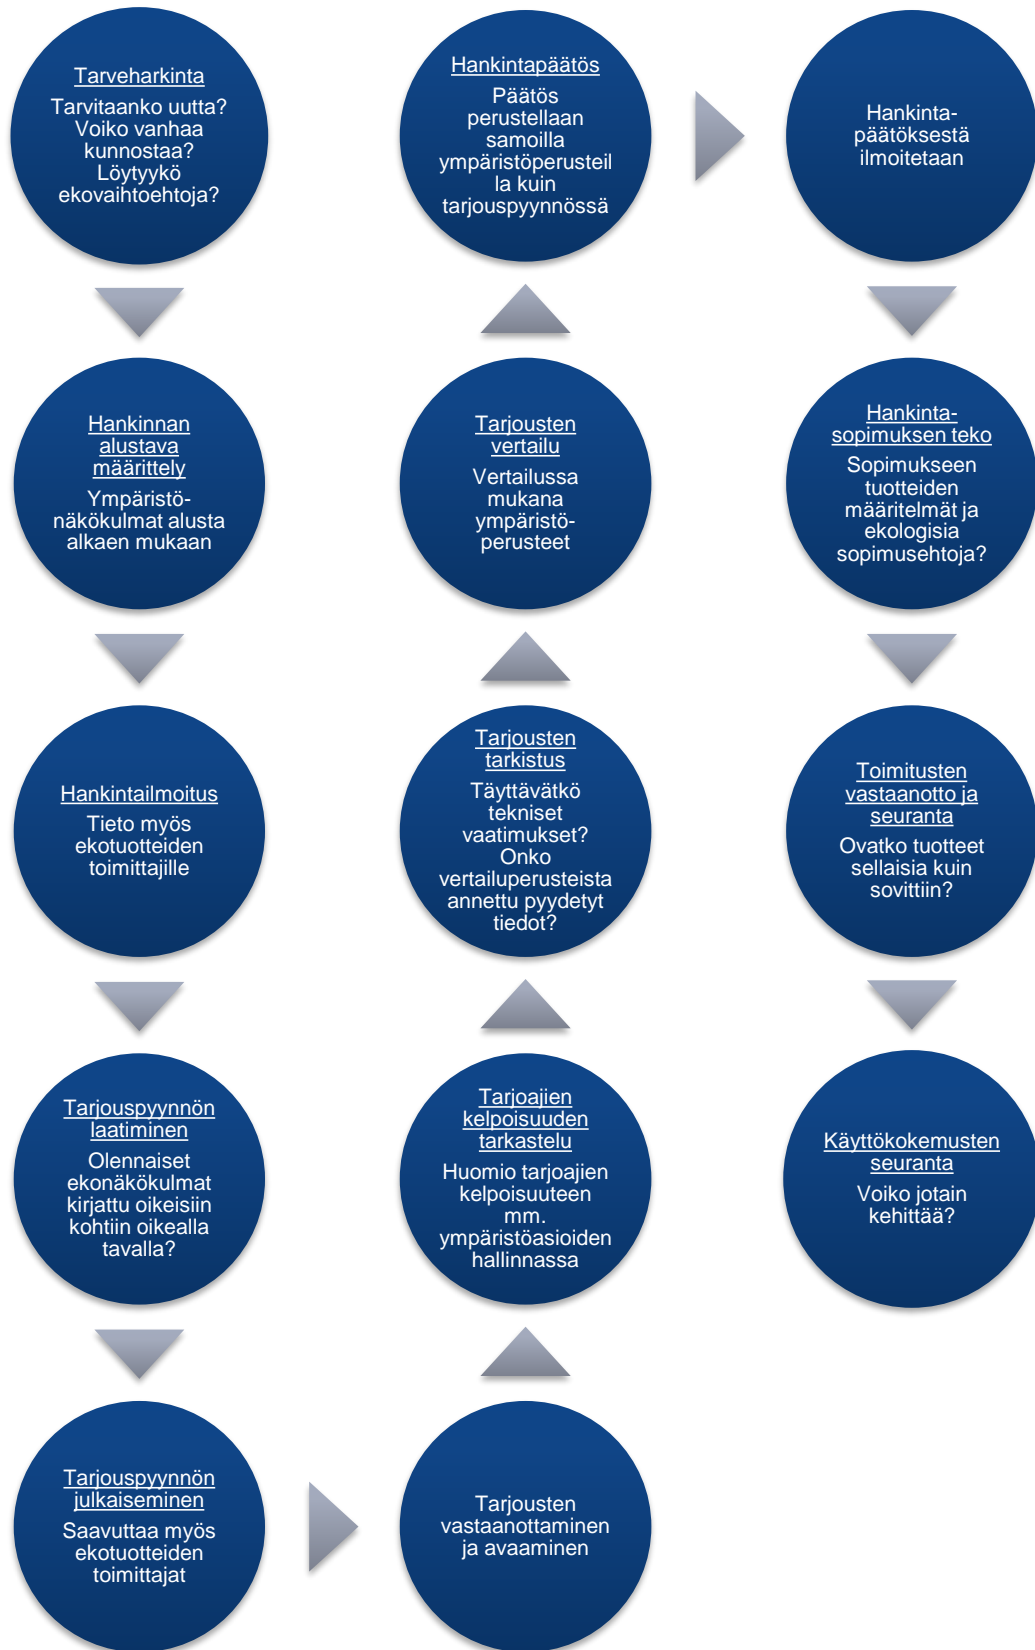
Tarveharkinta
Tarvitaanko uutta? Voiko vanhaa kunnostaa? Löytyykö ekovaihtoehtoja?

Hankinnan alustava määrittely
Ympäristö-näkökulmat alusta alkaen mukaan

Hankintailmoitus
Tieto myös ekotuotteiden toimittajille

Tarjouspyynnön laatiminen
Olennaiset ekonäkökulmat kirjattu oikeisiin kohtiin oikealla tavalla?

Tarjouspyynnön julkaiseminen
Saavuttaa myös ekotuotteiden toimittajat

Tarjousten vastaanottaminen ja avaaminen

Tarjoajien kelpoisuuden tarkastelu
Huomio tarjoajien kelpoisuuteen mm. ympäristöasioiden hallinnassa

Tarjousten tarkistus
Täyttävätkö tekniset vaatimukset? Onko vertailuperusteista annettu pyydetyt tiedot?

Tarjousten vertailu
Vertailussa mukana ympäristö-perusteet

Hankintapäätös
Päätös perustellaan samoilla ympäristöperusteilla kuin tarjouspyynnössä

Hankinta-päätöksestä ilmoitetaan

Hankinta-sopimuksen teko
Sopimukseen tuotteiden määritelmät ja ekologisia sopimusehtoja?

Toimitusten vastaanotto ja seuranta
Ovatko tuotteet sellaisia kuin sovittiin?

Käyttökokemusten seuranta
Voiko jotain kehittää?